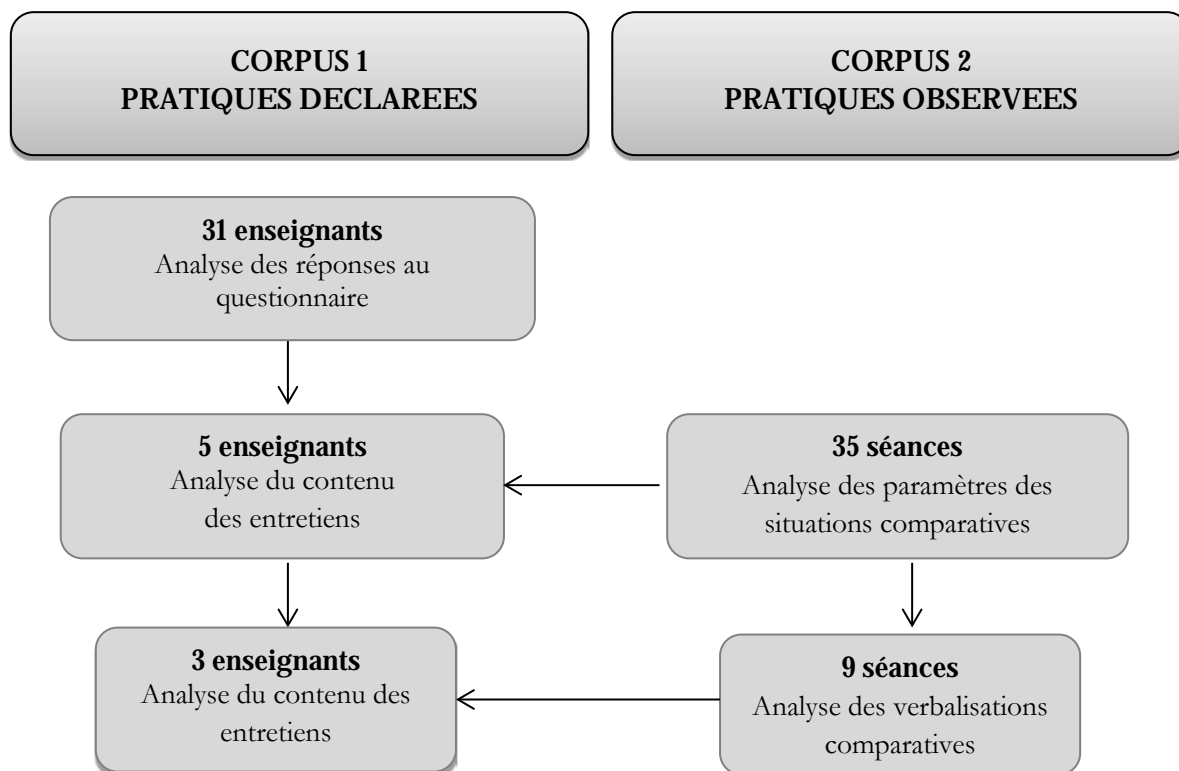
CORPUS 1
PRATIQUES DECLAREES

CORPUS 2
PRATIQUES OBSERVEES

31 enseignants
Analyse des réponses au questionnaire

5 enseignants
Analyse du contenu des entretiens

35 séances
Analyse des paramètres des situations comparatives

3 enseignants
Analyse du contenu des entretiens

9 séances
Analyse des verbalisations comparatives